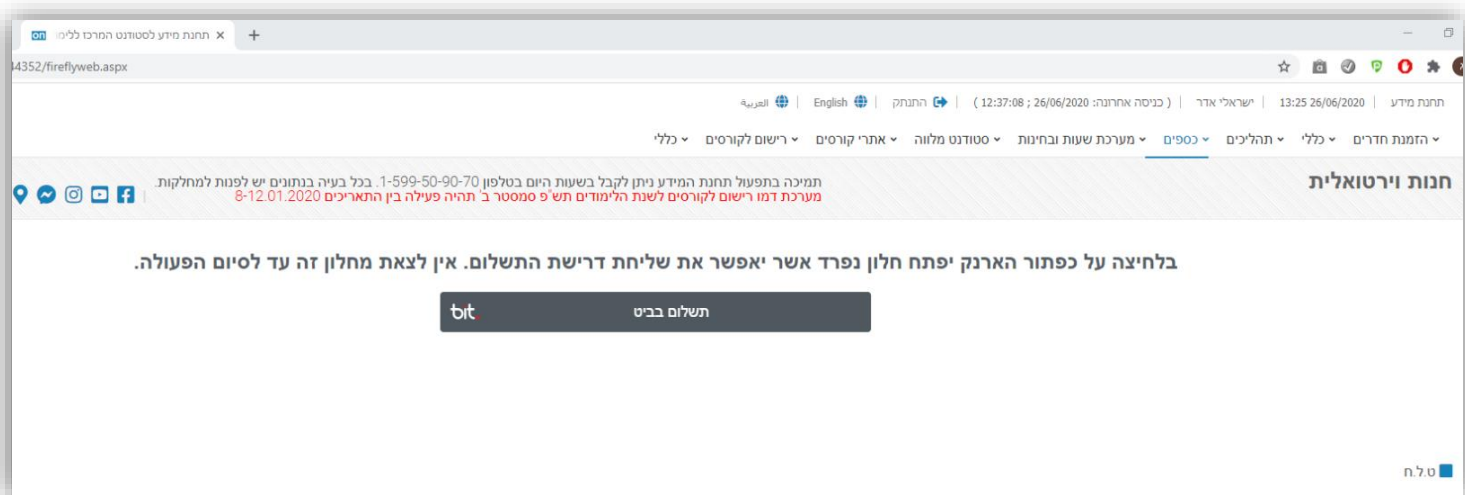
on תחנת מידע לסטודנט המרכז לליי ×  +

4352/fireflyweb.aspx

תחנת מידע | 13:25 26/06/2020 | ישראלי אדר | ( כניסה אחרונה: 26/06/2020 ; 12:37:08 ) | התנתק | English | العربية

הזמנת חדרים | כללי | תהליכים | כספים | מערכת שעות ובחינות | סטודנט מלווה | אתרי קורסים | רישום לקורסים | כללי

חנות וירטואלית

תמיכה בתפעול תחנת המידע ניתן לקבל בשעות היום בטלפון 70-90-50-599-1. בכל בעיה בנתונים יש לפנות למחלקות.
מערכת דמו רישום לקורסים לשנת הלימודים תש"פ סמסטר ב' תהיה פעילה בין התאריכים 8-12.01.2020

בלחיצה על כפתור הארנק יפתח חלון נפרד אשר יאפשר את שליחת דרישת התשלום. אין לצאת מחלון זה עד לסיום הפעולה.

תשלום בביט bit

ט.ל.ח